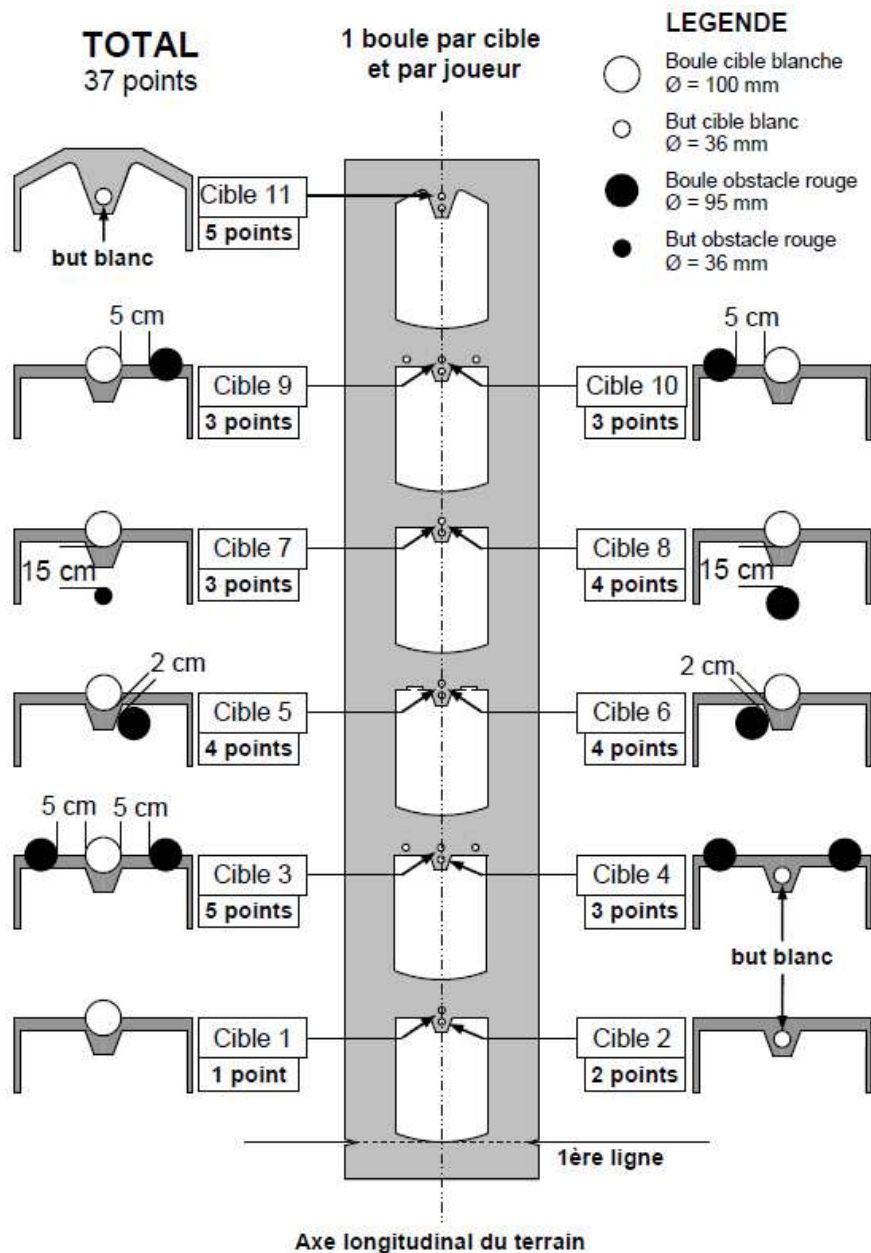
TOTAL
37 points

1 boule par cible et par joueur

LEGENDE
Boule cible blanche
Ø = 100 mm
But cible blanc
Ø = 36 mm
Boule obstacle rouge
Ø = 95 mm
But obstacle rouge
Ø = 36 mm

but blanc

Cible 11
5 points

5 cm
Cible 9
3 points

5 cm
Cible 10
3 points

15 cm
Cible 7
3 points

Cible 8
4 points
15 cm

2 cm
Cible 5
4 points

2 cm
Cible 6
4 points

5 cm 5 cm
Cible 3
5 points

Cible 4
3 points

but blanc

Cible 1
1 point

Cible 2
2 points

1ère ligne

Axe longitudinal du terrain